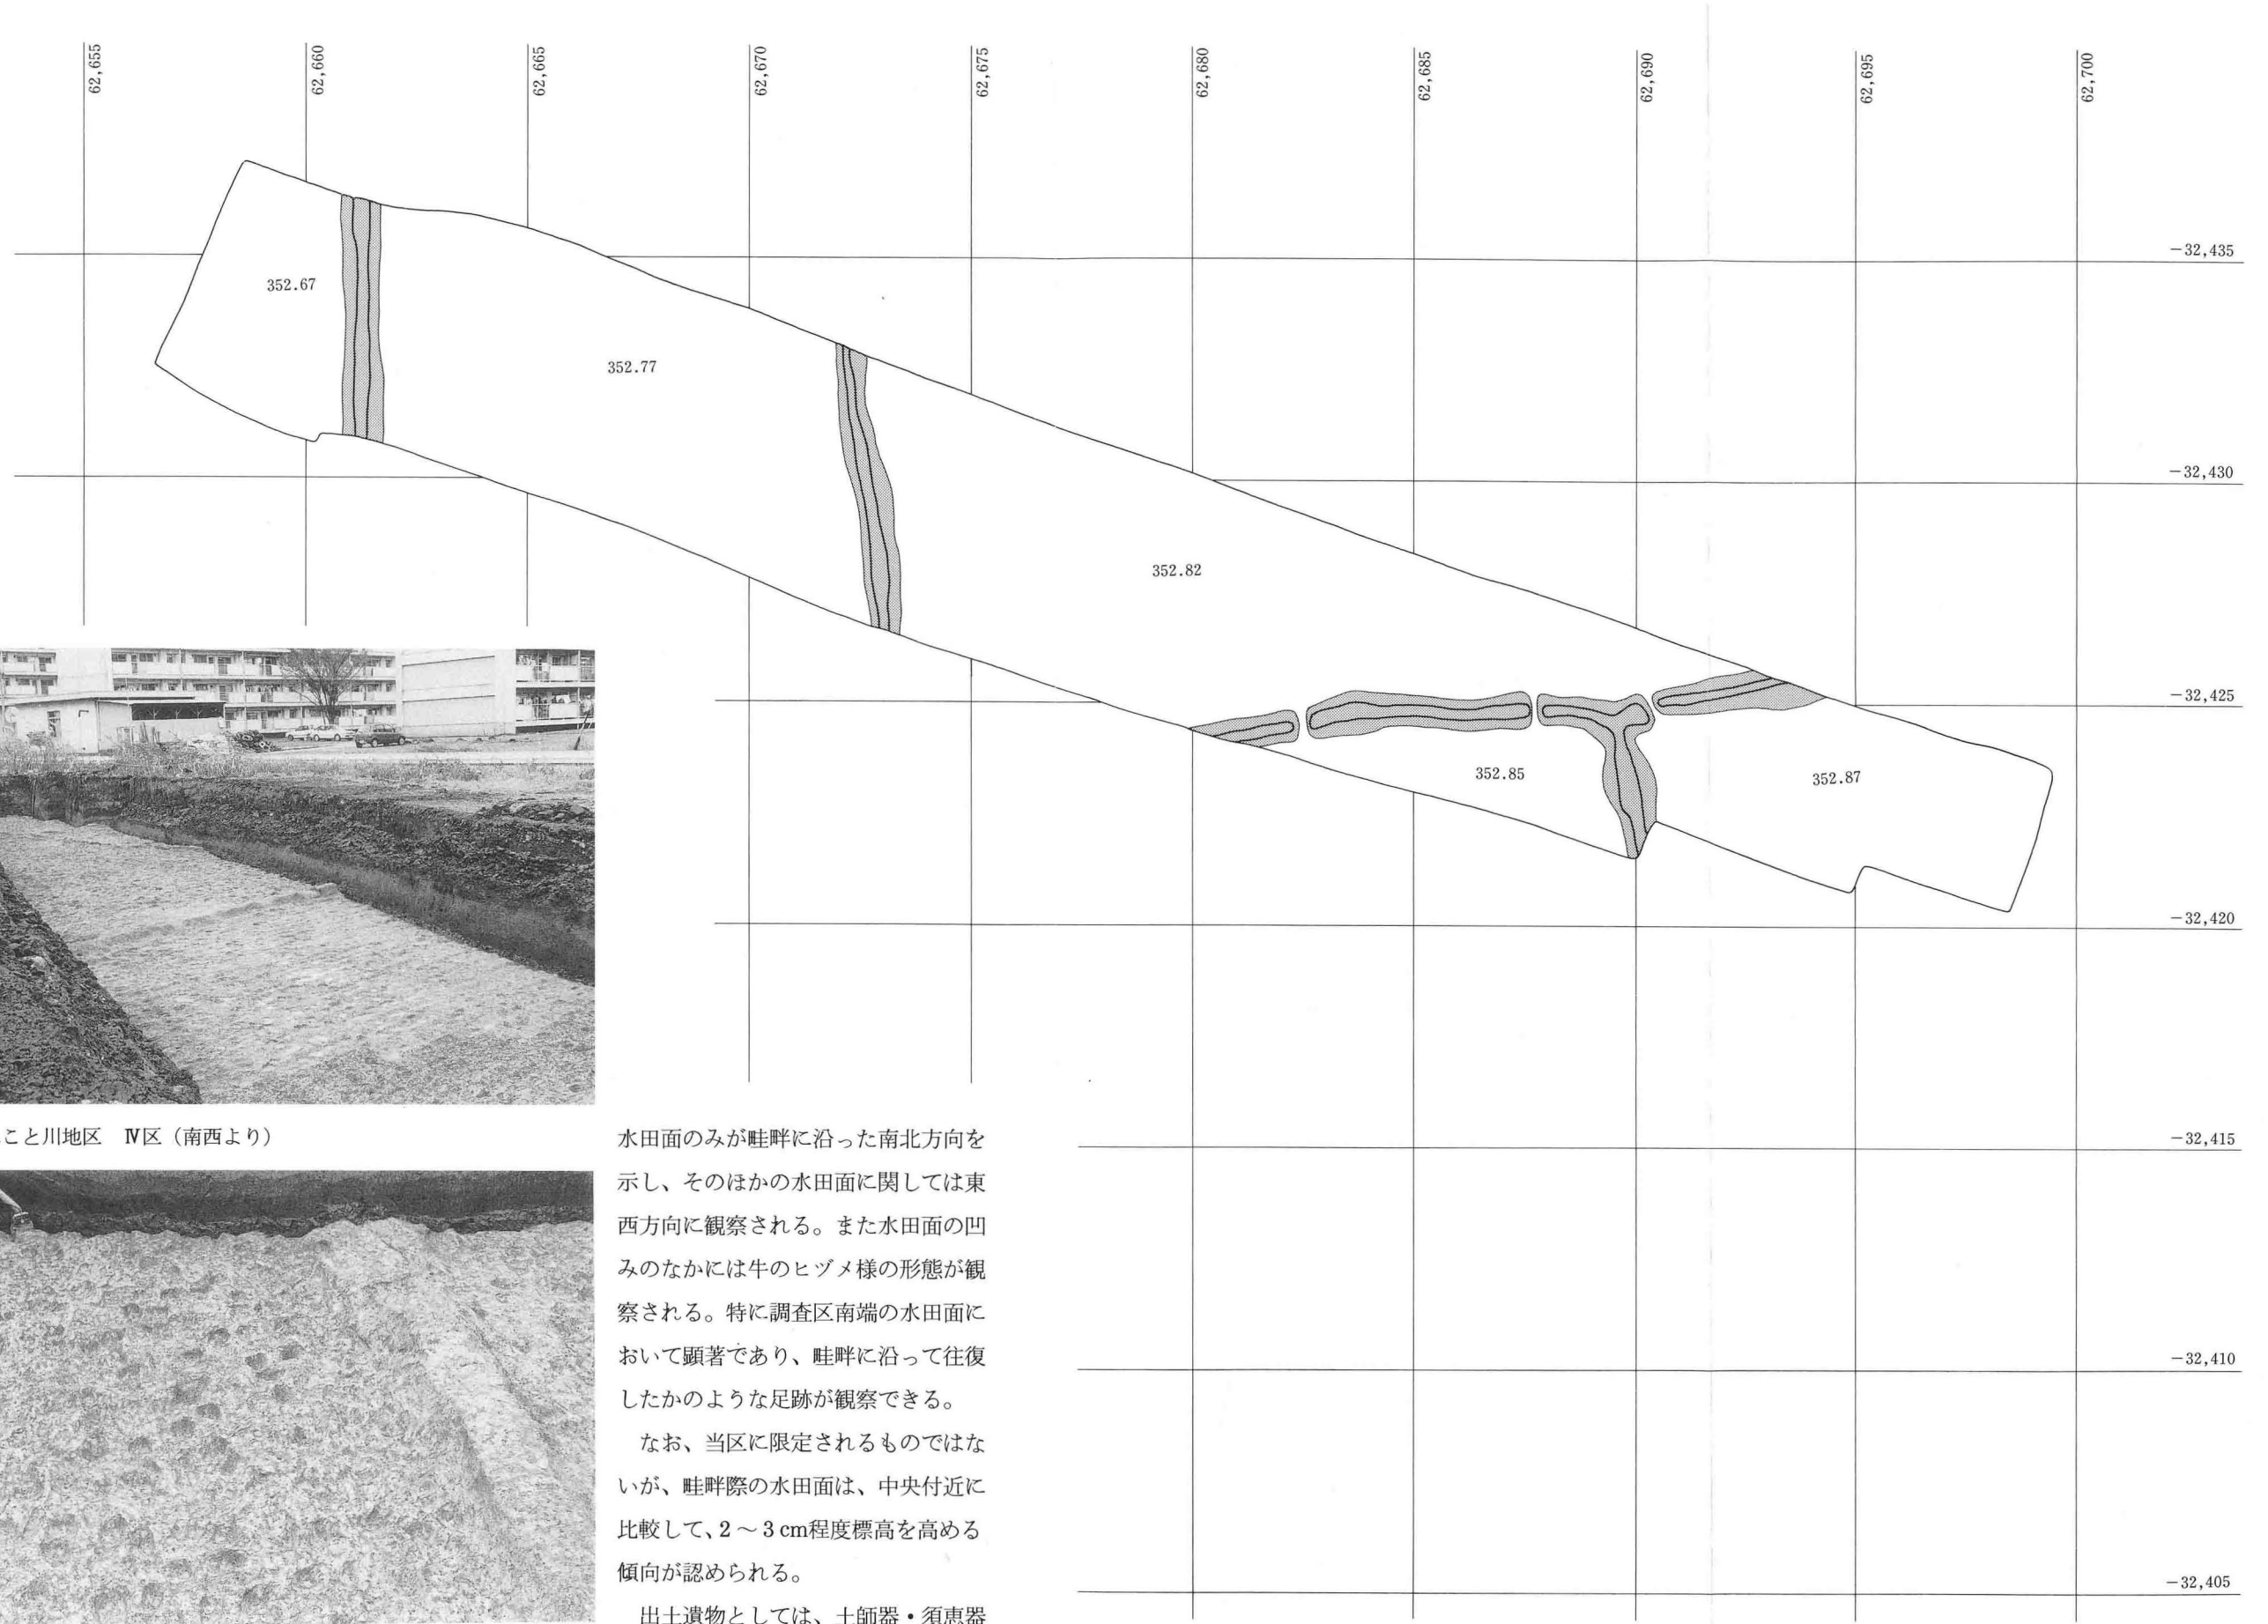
62,655
62,660
62,665
62,670
62,675
62,680
62,685
62,690
62,695
62,700

−32,435
−32,430
−32,425
−32,420
−32,415
−32,410
−32,405

352.67
352.77
352.82
352.85
352.87

こと川地区 Ⅳ区（南西より）

水田面のみが畦畔に沿った南北方向を示し、そのほかの水田面に関しては東西方向に観察される。また水田面の凹みのなかには牛のヒヅメ様の形態が観察される。特に調査区南端の水田面において顕著であり、畦畔に沿って往復したかのような足跡が観察できる。

なお、当区に限定されるものではないが、畦畔際の水田面は、中央付近に比較して、2～3cm程度標高を高める傾向が認められる。

出土遺物としては、土師器・須恵器